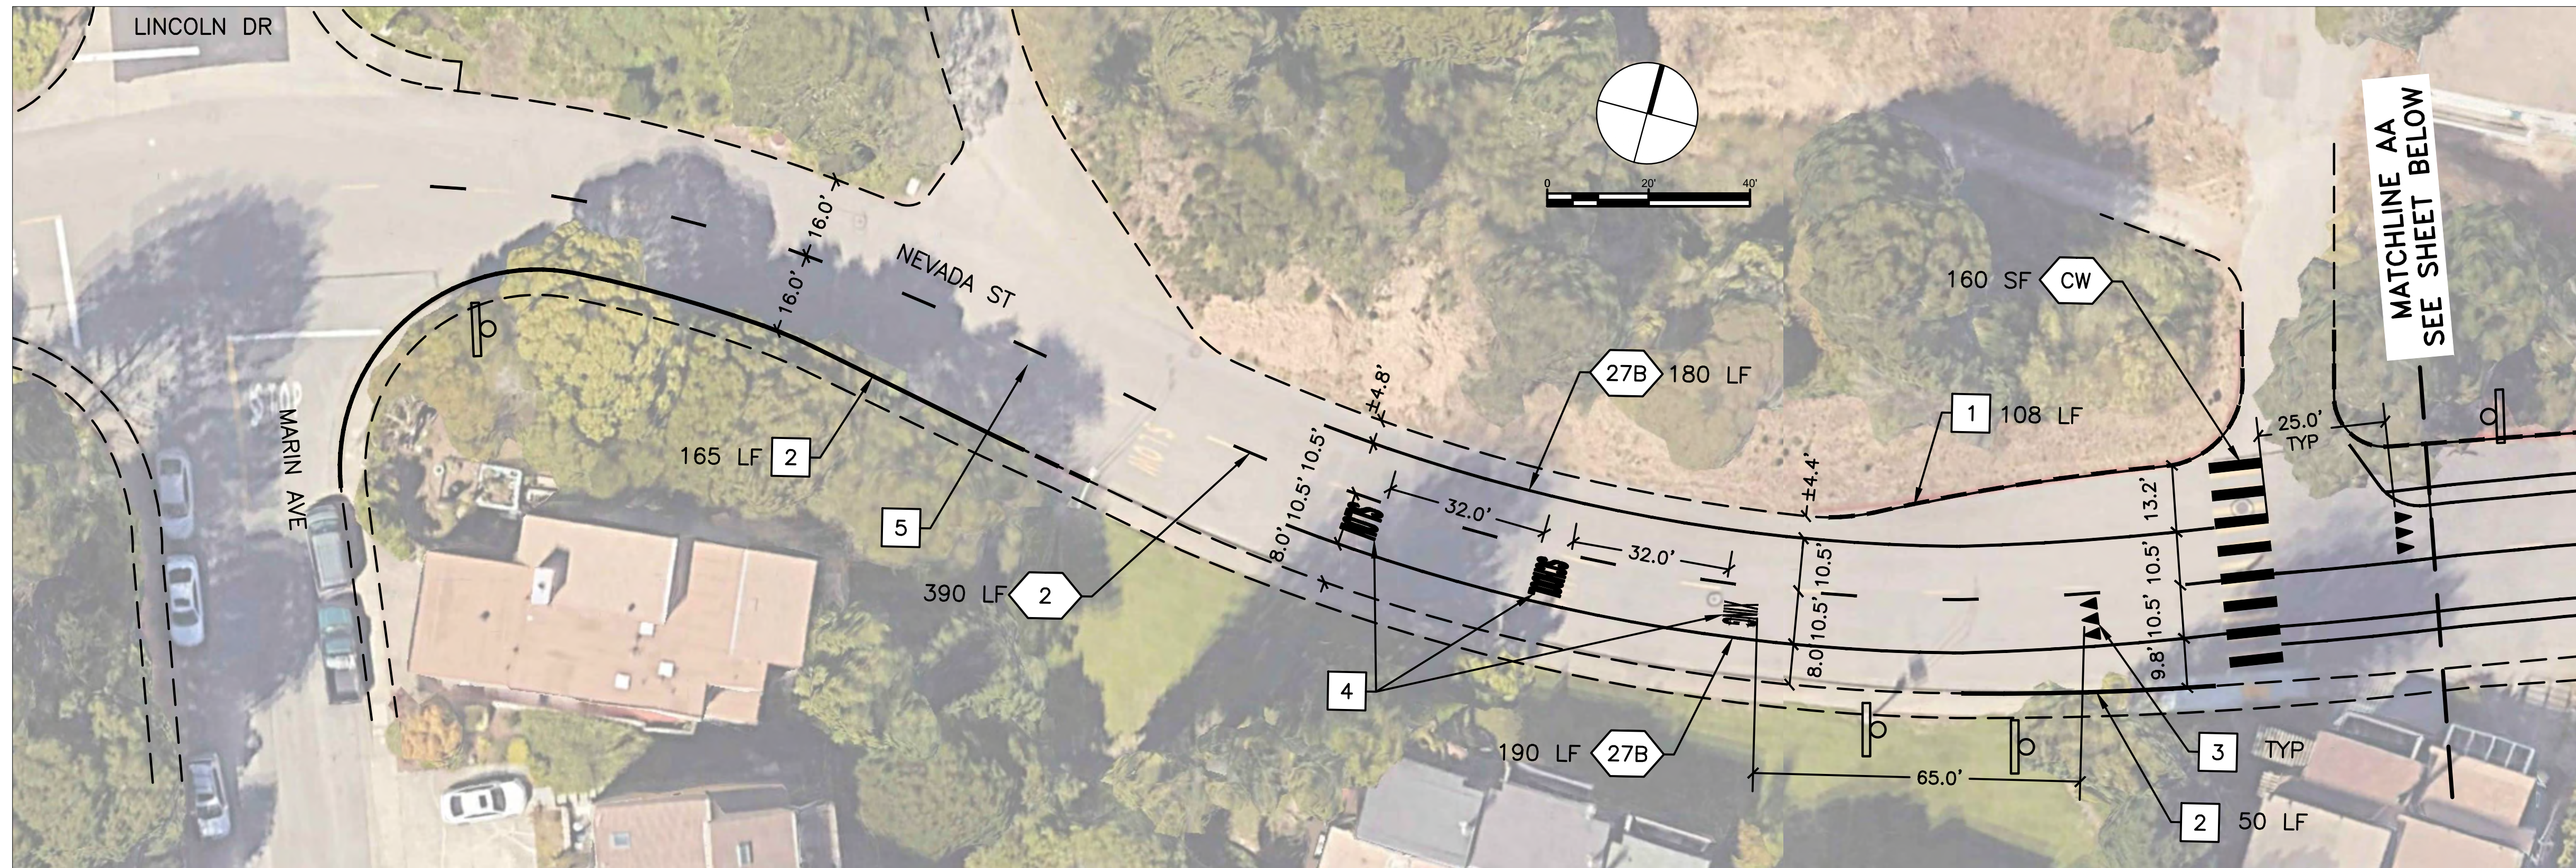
LINCOLN DR

0 20' 40'

MATCHLINE AA
SEE SHEET BELOW

16.0'
16.0'

NEVADA ST

160 SF CW

STOP

MARIN AVE

27B 180 LF

±4.8'

1 108 LF

25.0' TYP

165 LF 2

10.5' 10.5'

±4.4'

13.2'

5

32.0'

32.0'

8.0' 10.5' 10.5'

390 LF 2

10.5' 10.5'

10.5' 10.5'

8.0

9.8'

4

3 TYP

190 LF 27B

65.0'

2 50 LF